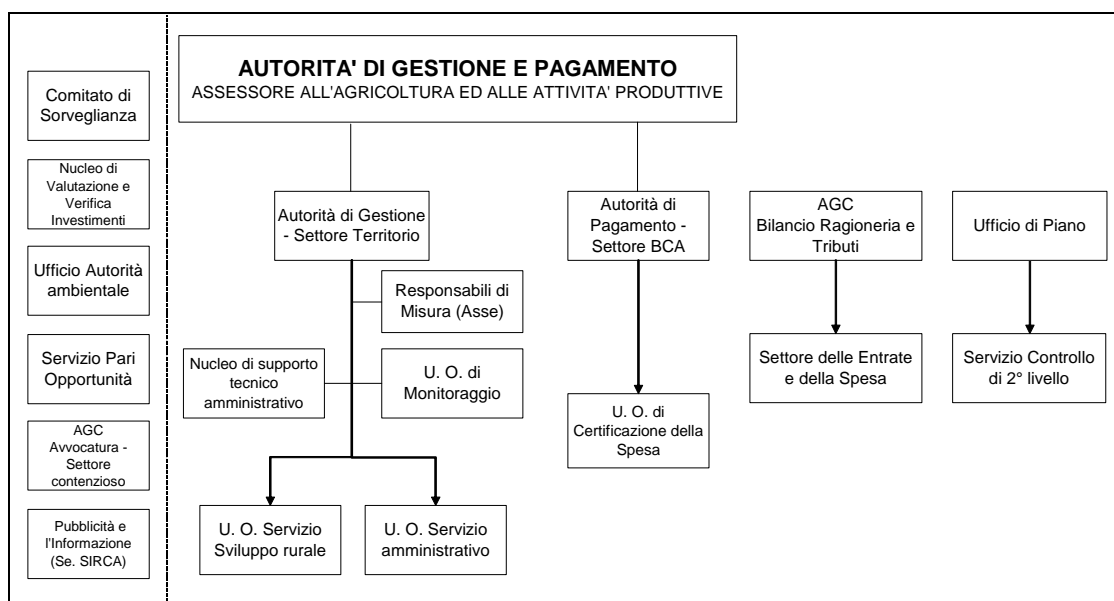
Comitato di Sorveglianza

Nucleo di Valutazione e Verifica Investimenti

Ufficio Autorità ambientale

Servizio Pari Opportunità

AGC Avvocatura - Settore contenzioso

Pubblicità e l'Informazione (Se. SIRCA)

AUTORITA' DI GESTIONE E PAGAMENTO
ASSESSORE ALL'AGRICOLTURA ED ALLE ATTIVITA' PRODUTTIVE

Autorità di Gestione - Settore Territorio

Autorità di Pagamento - Settore BCA

AGC Bilancio Ragioneria e Tributi

Ufficio di Piano

Responsabili di Misura (Asse)

Nucleo di supporto tecnico amministrativo

U. O. di Monitoraggio

Settore delle Entrate e della Spesa

Servizio Controllo di 2° livello

U. O. di Certificazione della Spesa

U. O. Servizio Sviluppo rurale

U. O. Servizio amministrativo